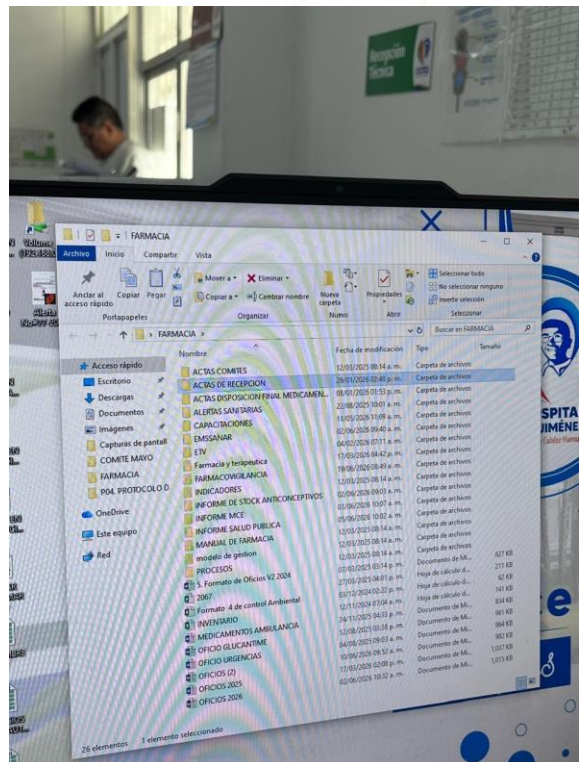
Recepción Técnica

FARMACIA

Archivo Inicio Compartir Vista

Anclar al acceso rápido Copiar Pegar
Portapapeles

Mover a Eliminar Copiar a Cambiar nombre
Organizar

Nueva carpeta
Nuevo

Propiedades
Abrir

Seleccionar todo
No seleccionar ninguno
Invertir selección
Seleccionar

FARMACIA >

Buscar en FARMACIA

Acceso rápido
Escritorio
Descargas
Documentos
Imágenes
Capturas de pantall
COMITE MAYO
FARMACIA
P04. PROTOCOLO D
OneDrive
Este equipo
Red

| Nombre | Fecha de modificación | Tipo | Tamaño |
|---|---|---|---|
| ACTAS COMITES | 12/03/2025 08:14 a. m. | Carpeta de archivos | |
| ACTAS DE RECEPCION | 29/01/2026 02:40 p. m. | Carpeta de archivos | |
| ACTAS DISPOSICION FINAL MEDICAMEN... | 08/01/2026 01:53 p. m. | Carpeta de archivos | |
| ALERTAS SANITARIAS | 22/08/2025 10:01 a. m. | Carpeta de archivos | |
| CAPACITACIONES | 11/05/2026 11:09 a. m. | Carpeta de archivos | |
| EMSSANAR | 02/06/2026 09:40 a. m. | Carpeta de archivos | |
| ETV | 04/02/2026 07:11 a. m. | Carpeta de archivos | |
| Farmacia y terapeutica | 17/03/2026 04:42 p. m. | Carpeta de archivos | |
| FARMACOVIGILANCIA | 19/06/2026 08:49 a. m. | Carpeta de archivos | |
| INDICADORES | 12/03/2025 08:14 a. m. | Carpeta de archivos | |
| INFORME DE STOCK ANTICONCEPTIVOS | 02/06/2026 09:03 a. m. | Carpeta de archivos | |
| INFORME MCE | 03/06/2026 10:07 a. m. | Carpeta de archivos | |
| INFORME SALUD PUBLICA | 05/06/2026 10:02 a. m. | Carpeta de archivos | |
| MANUAL DE FARMACIA | 12/03/2025 08:14 a. m. | Carpeta de archivos | |
| modelo de gestion | 12/03/2025 08:14 a. m. | Carpeta de archivos | |
| PROCESOS | 12/03/2025 08:14 a. m. | Carpeta de archivos | |
| 5. Formato de Oficios V2 2024 | 07/03/2025 03:14 p. m. | Documento de Mi... | 827 KB |
| 2067 | 27/03/2025 04:01 p. m. | Hoja de cálculo d... | 213 KB |
| Formato 4 de control Ambiental | 03/12/2024 02:22 p. m. | Hoja de cálculo d... | 62 KB |
| INVENTARIO | 12/11/2024 07:04 a. m. | Hoja de cálculo d... | 141 KB |
| MEDICAMENTOS AMBULANCIA | 24/11/2025 04:33 p. m. | Documento de Mi... | 834 KB |
| OFICIO GLUCANTIME | 12/08/2025 03:34 p. m. | Documento de Mi... | 961 KB |
| OFICIO URGENCIAS | 04/08/2025 09:03 a. m. | Documento de Mi... | 964 KB |
| OFICIOS (2) | 10/06/2025 09:52 a. m. | Documento de Mi... | 992 KB |
| OFICIOS 2025 | 12/03/2025 02:00 p. m. | Documento de Mi... | 1,027 KB |
| OFICIOS 2026 | 02/06/2026 10:32 a. m. | Documento de Mi... | 1,015 KB |

26 elementos 1 elemento seleccionado

SPITA
JIMÉNE